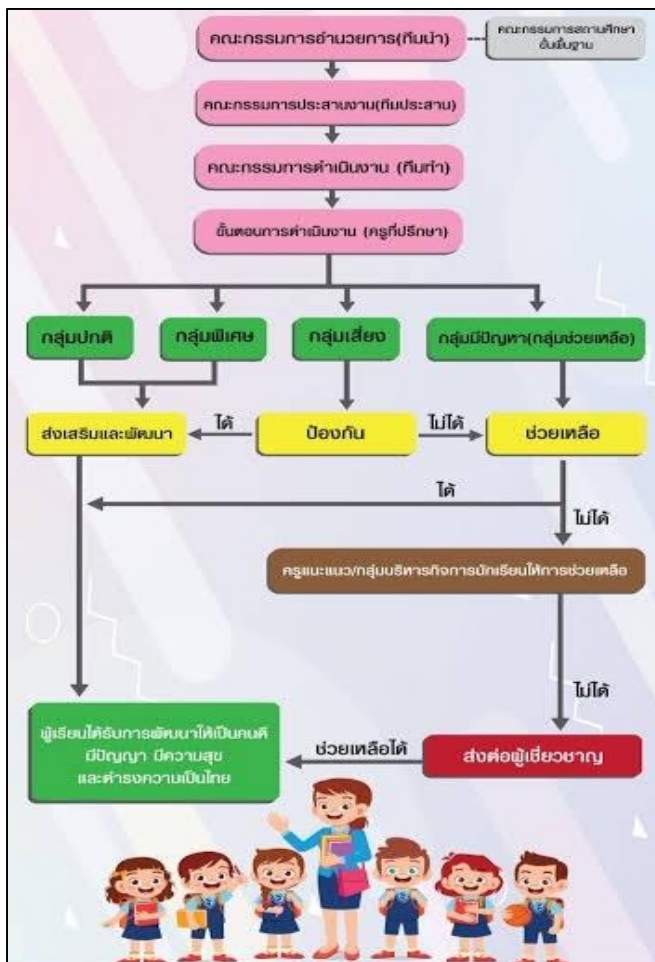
คณะกรรมการอำนวยการ(ทีมนำ)

คณะกรรมการสถานศึกษาขั้นพื้นฐาน

คณะกรรมการประสานงาน(ทีมประสาน)

คณะกรรมการดำเนินงาน (ทีมทำ)

ขั้นตอนการดำเนินงาน (ครูที่ปรึกษา)

กลุ่มปกติ

กลุ่มพิเศษ

กลุ่มเสี่ยง

กลุ่มมีปัญหา(กลุ่มช่วยเหลือ)

ส่งเสริมและพัฒนา

ได้

ป้องกัน

ไม่ได้

ช่วยเหลือ

ได้

ไม่ได้

ครูแนะแนว/กลุ่มบริหารกิจการนักเรียนให้การช่วยเหลือ

ไม่ได้

ผู้เรียนได้รับการพัฒนาให้เป็นคนดี มีปัญญา มีความสุข และดำรงความเป็นไทย

ช่วยเหลือได้

ส่งต่อผู้เชี่ยวชาญ